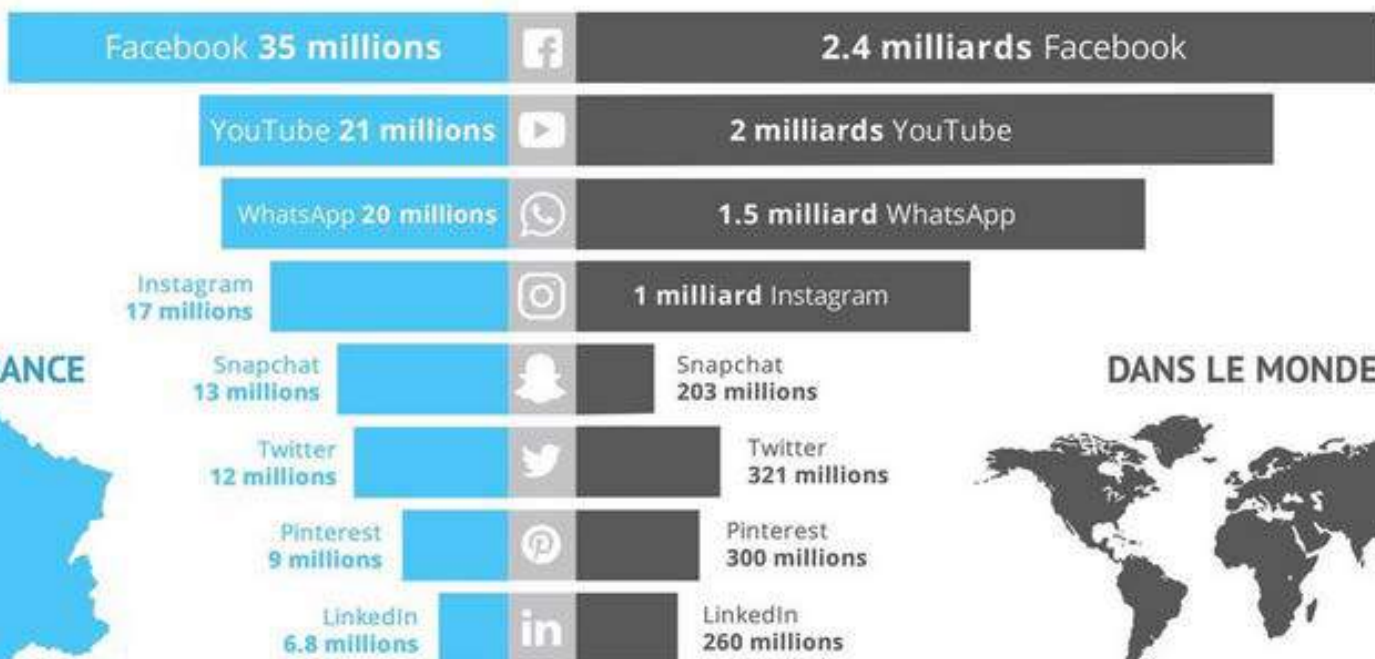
Facebook **35 millions**

**2.4 milliards** Facebook

YouTube **21 millions**

**2 milliards** YouTube

WhatsApp **20 millions**

**1.5 milliard** WhatsApp

Instagram
**17 millions**

**1 milliard** Instagram

ANCE

Snapchat
**13 millions**

Snapchat
**203 millions**

DANS LE MONDE

Twitter
**12 millions**

Twitter
**321 millions**

Pinterest
**9 millions**

Pinterest
**300 millions**

LinkedIn
**6.8 millions**

LinkedIn
**260 millions**